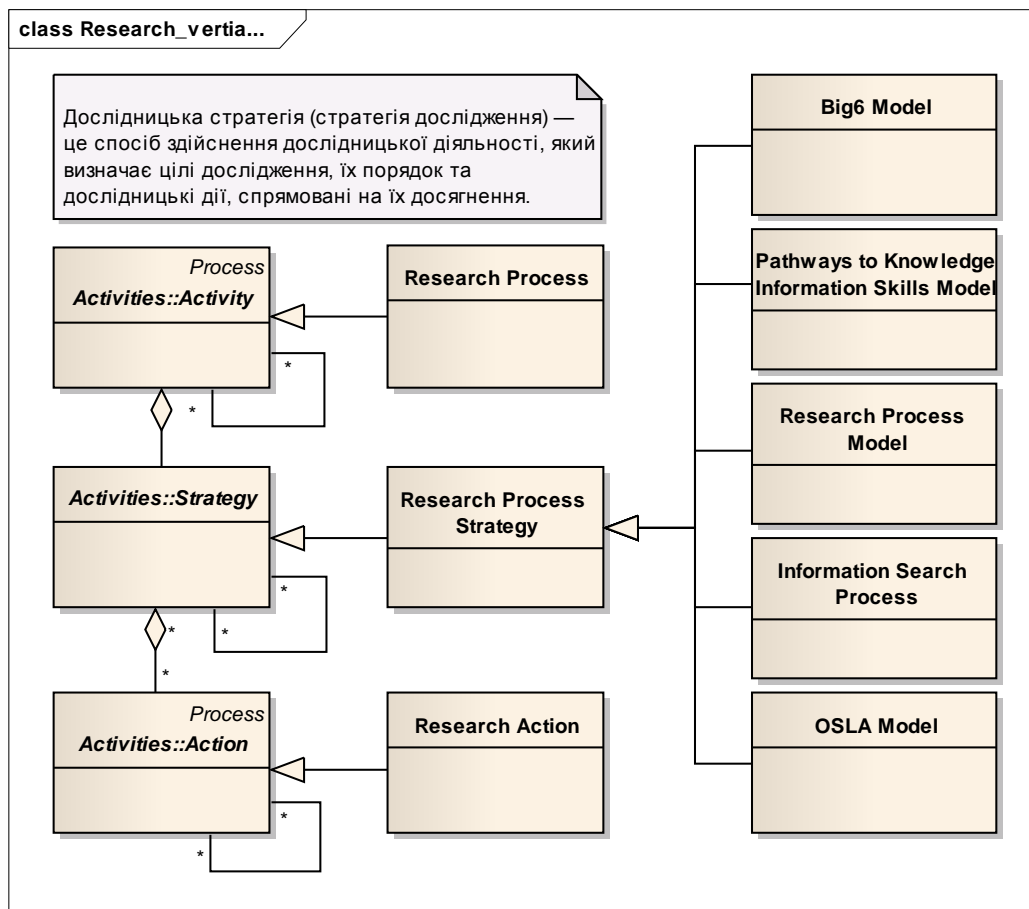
class Research_vertia...

Дослідницька стратегія (стратегія дослідження) — це спосіб здійснення дослідницької діяльності, який визначає цілі дослідження, їх порядок та дослідницькі дії, спрямовані на їх досягнення.

Process
Activities::Activity

*

*

Research Process

Activities::Strategy

*

*

Research Process Strategy

*

*

Process
Activities::Action

*

*

Research Action

Big6 Model

Pathways to Knowledge Information Skills Model

Research Process Model

Information Search Process

OSLA Model